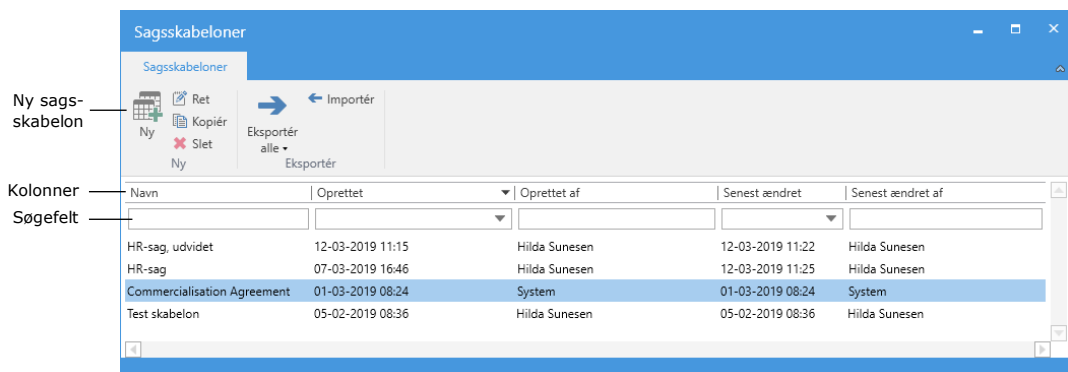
Ny sagsskabelon

Kolonner

Søgefelt

Sagsskabeloner

Sagsskabeloner

Ny

Ret

Kopiér

Slet

Ny

Eksportér alle

Importér

Eksportér

| Navn | Oprettet | Oprettet af | Senest ændret | Senest ændret af |
|---|---|---|---|---|
| HR-sag, udvidet | 12-03-2019 11:15 | Hilda Sunesen | 12-03-2019 11:22 | Hilda Sunesen |
| HR-sag | 07-03-2019 16:46 | Hilda Sunesen | 12-03-2019 11:25 | Hilda Sunesen |
| Commercialisation Agreement | 01-03-2019 08:24 | System | 01-03-2019 08:24 | System |
| Test skabelon | 05-02-2019 08:36 | Hilda Sunesen | 05-02-2019 08:36 | Hilda Sunesen |